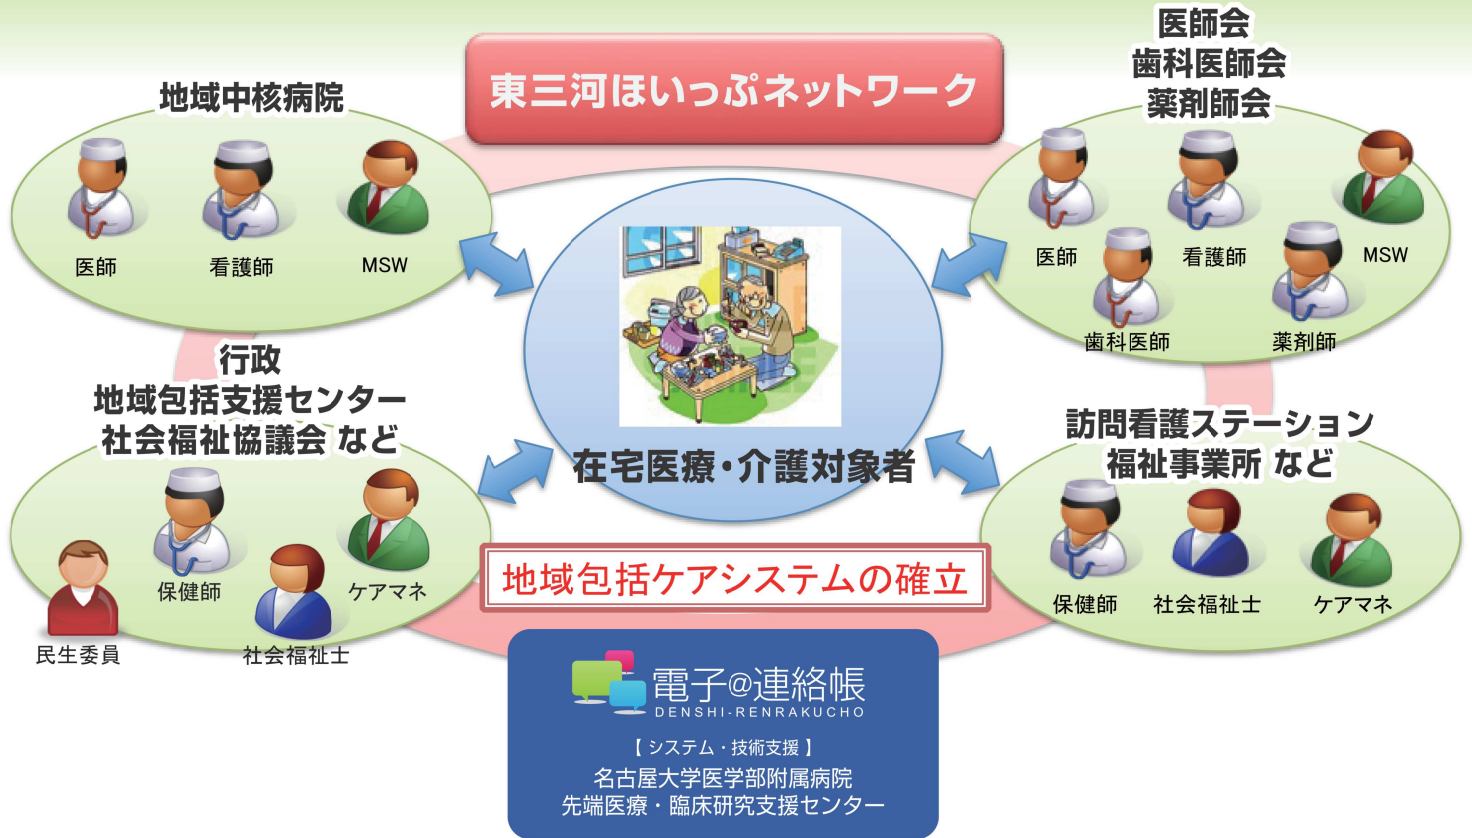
東三河ほいっぷネットワーク

地域中核病院

医師
看護師
MSW

医師会
歯科医師会
薬剤師会

医師
看護師
MSW
歯科医師
薬剤師

行政
地域包括支援センター
社会福祉協議会 など

保健師
ケアマネ
民生委員
社会福祉士

在宅医療・介護対象者

訪問看護ステーション
福祉事業所 など

保健師
社会福祉士
ケアマネ

地域包括ケアシステムの確立

電子@連絡帳
DENSHI-RENRAKUCHO

【システム・技術支援】
名古屋大学医学部附属病院
先端医療・臨床研究支援センター